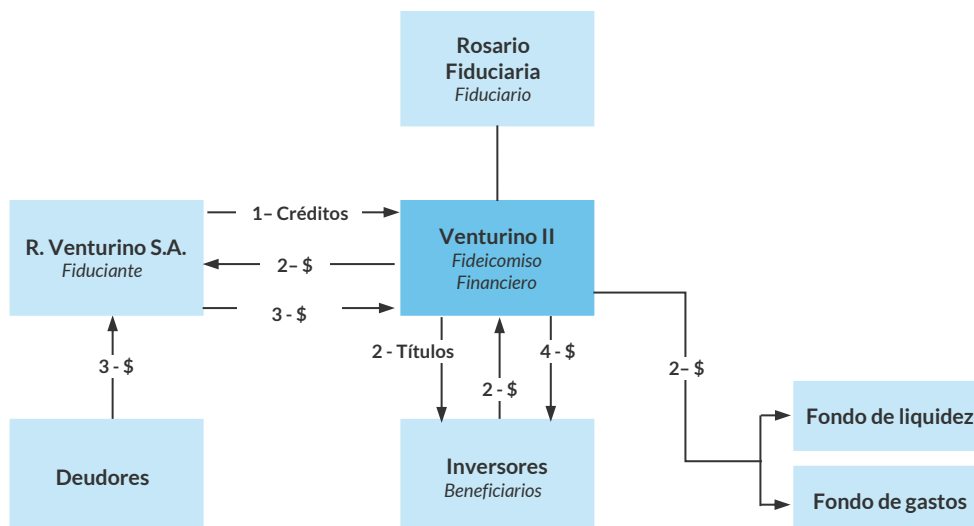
Rosario Fiduciaria
*Fiduciario*

R. Venturino S.A.
*Fiduciante*

1– Créditos

2– $

3 - $

Venturino II
*Fideicomiso Financiero*

3 - $

2 - Títulos

2 - $

4 - $

2– $

Fondo de liquidez

Fondo de gastos

Deudores

Inversores
*Beneficiarios*